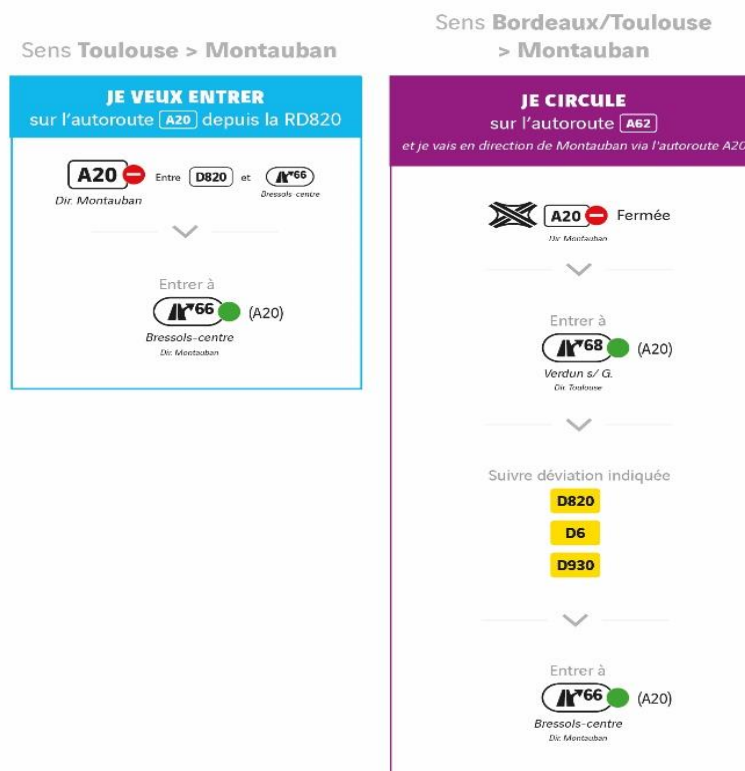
Sens **Toulouse > Montauban**

JE VEUX ENTRER
sur l'autoroute A20 depuis la RD820

A20 Entre D820 et 66
Dir. Montauban Bressols-centre

Entrer à
66 (A20)
Bressols-centre
Dir. Montauban

Sens **Bordeaux/Toulouse > Montauban**

JE CIRCULE
sur l'autoroute A62
et je vais en direction de Montauban via l'autoroute A20

A20 Fermée
Dir. Montauban

Entrer à
68 (A20)
Verdun s/ G.
Dir. Toulouse

Suivre déviation indiquée
D820
D6
D930

Entrer à
66 (A20)
Bressols-centre
Dir. Montauban